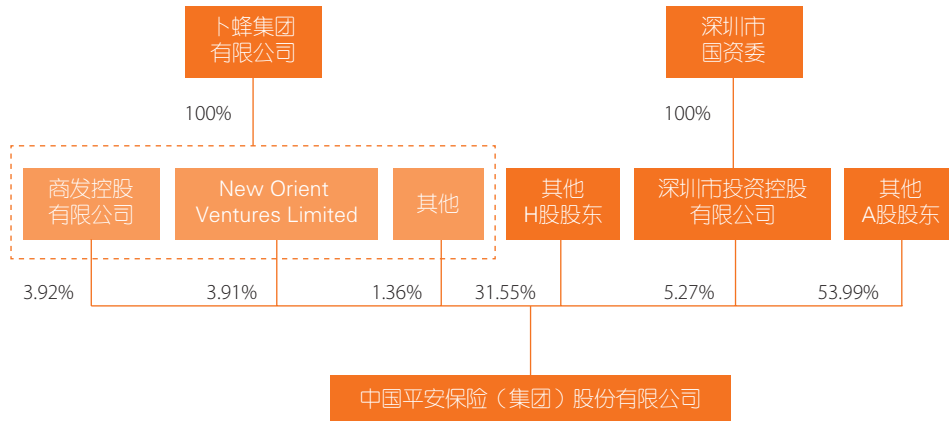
卜蜂集团
有限公司

100%

深圳市
国资委

100%

商发控股
有限公司

New Orient Ventures Limited

其他

其他
H股股东

深圳市投资控股
有限公司

其他
A股股东

3.92%

3.91%

1.36%

31.55%

5.27%

53.99%

中国平安保险（集团）股份有限公司